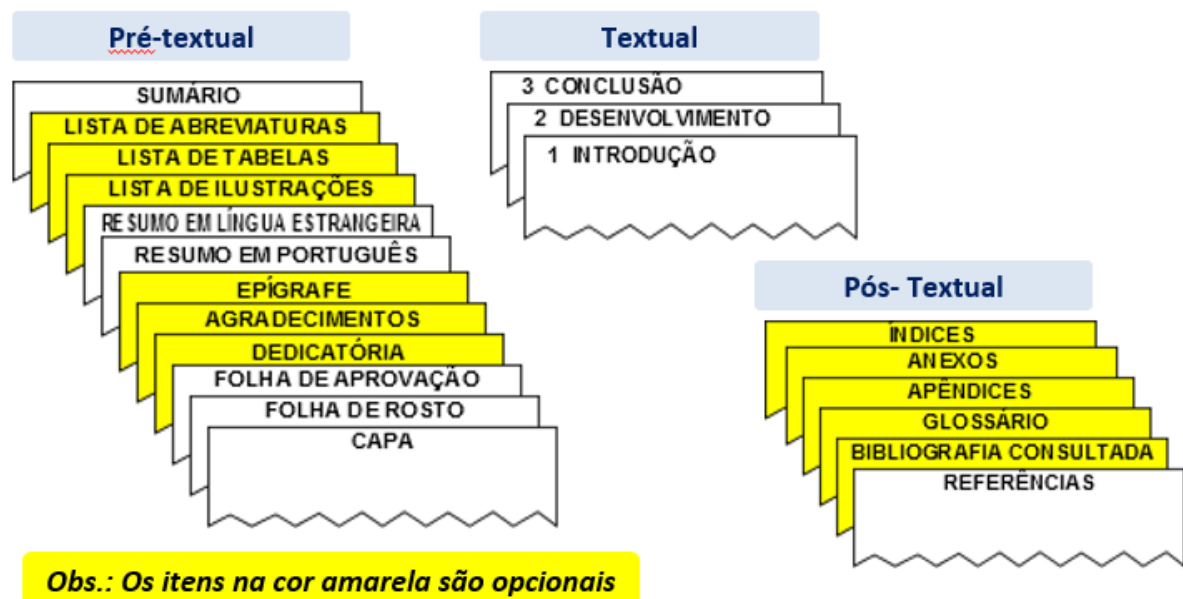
Pré-textual

SUMÁRIO
LISTA DE ABREVIATURAS
LISTA DE TABELAS
LISTA DE ILUSTRAÇÕES
RESUMO EM LÍNGUA ESTRANGEIRA
RESUMO EM PORTUGUÊS
EPÍGRAFE
AGRADECIMENTOS
DEDICATÓRIA
FOLHA DE APROVAÇÃO
FOLHA DE ROSTO
CAPA

Textual

3 CONCLUSÃO
2 DESENVOLVIMENTO
1 INTRODUÇÃO

Pós- Textual

ÍNDICES
ANEXOS
APÊNDICES
GLOSSÁRIO
BIBLIOGRAFIA CONSULTADA
REFERÊNCIAS

Obs.: Os itens na cor amarela são opcionais